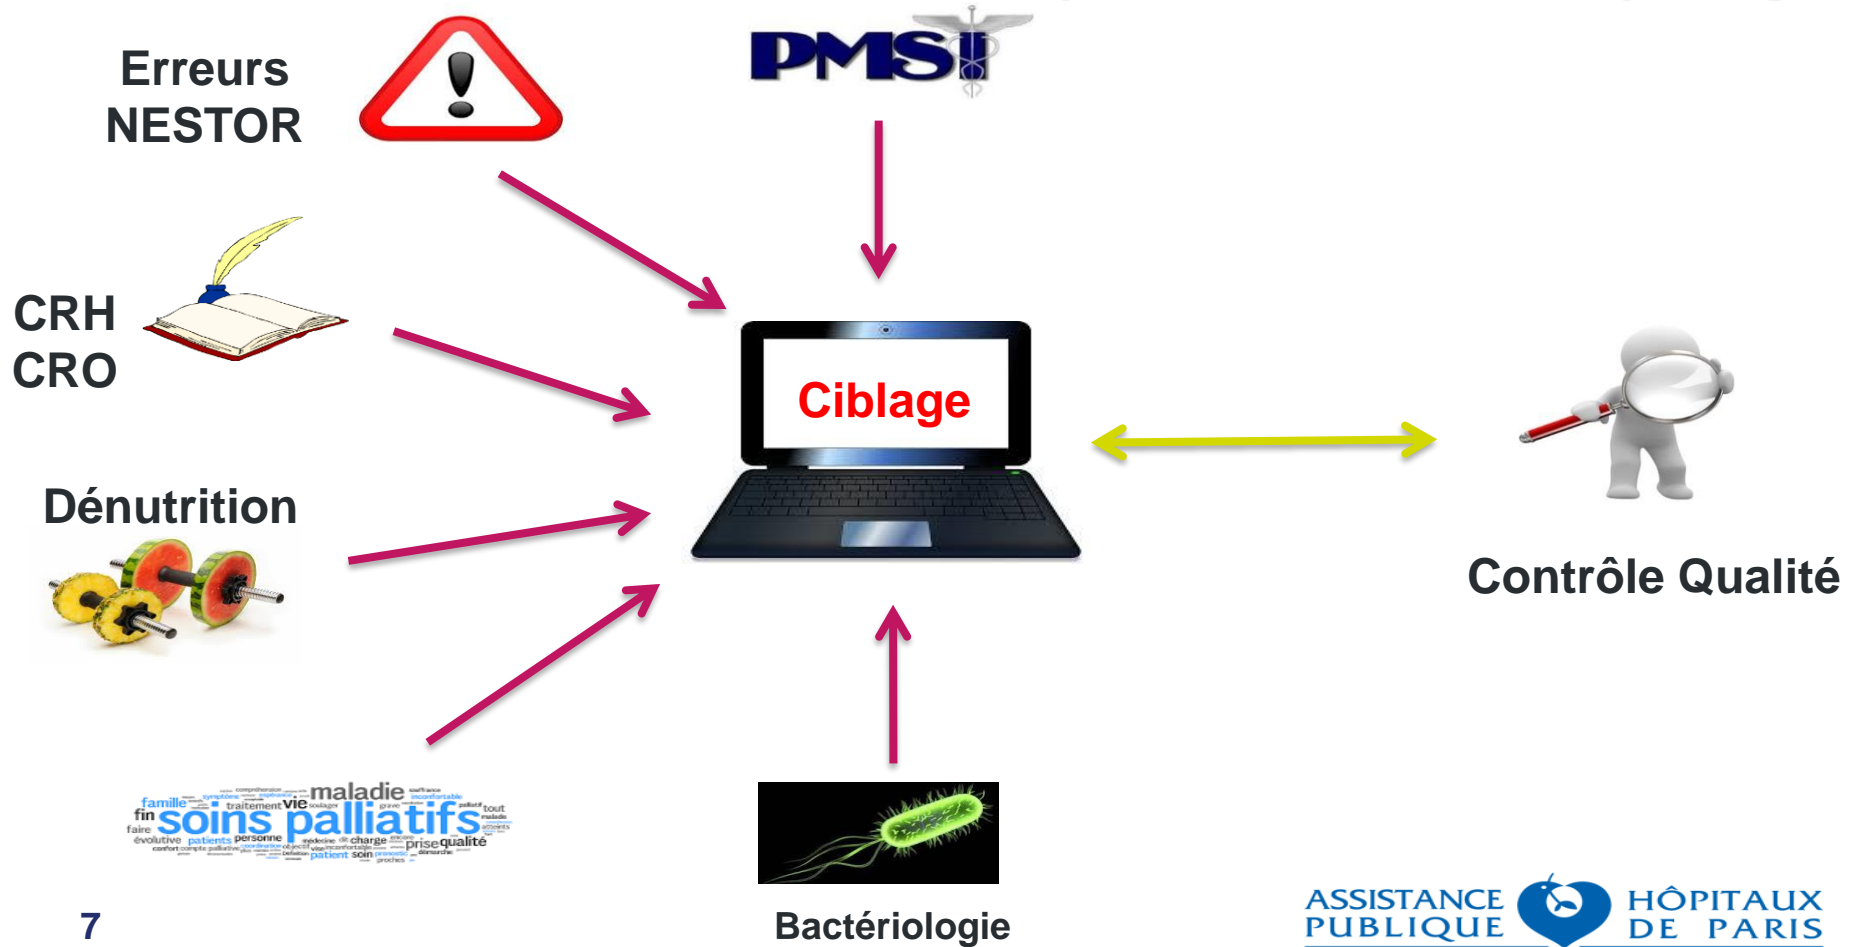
Erreurs NESTOR

PMSI

CRH
CRO

Ciblage

Dénutrition

Contrôle Qualité

famille maladie fin vie soins palliatifs traitement faire évolutive patients personne charge prise qualité patient soin tout

Bactériologie

7

ASSISTANCE PUBLIQUE HÔPITAUX DE PARIS